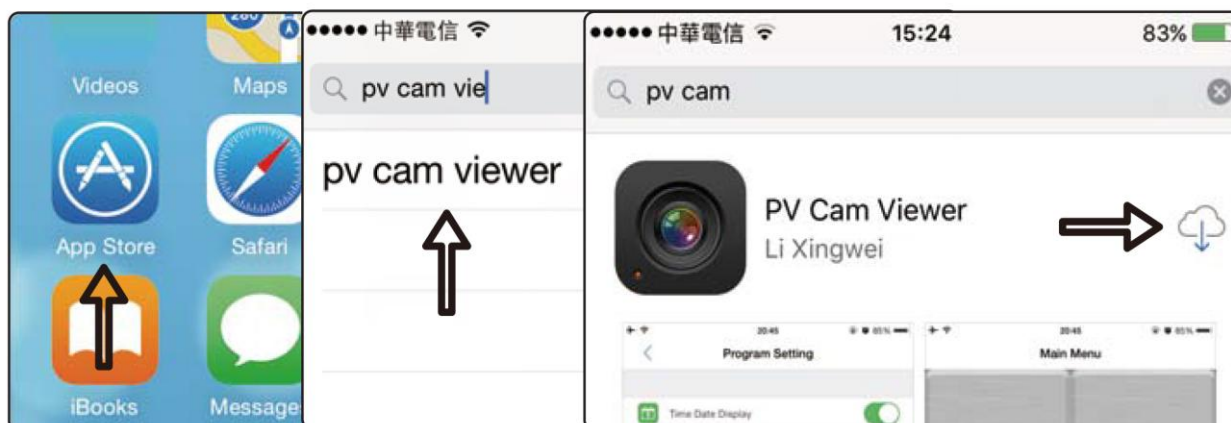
Videos
Maps
App Store
Safari
iBooks
Message

●●●●● 中華電信
pv cam vie
pv cam viewer

●●●●● 中華電信
15:24
83%
pv cam
PV Cam Viewer
Li Xingwei

20:45
Program Setting
Time Date Display

20:45
Main Menu